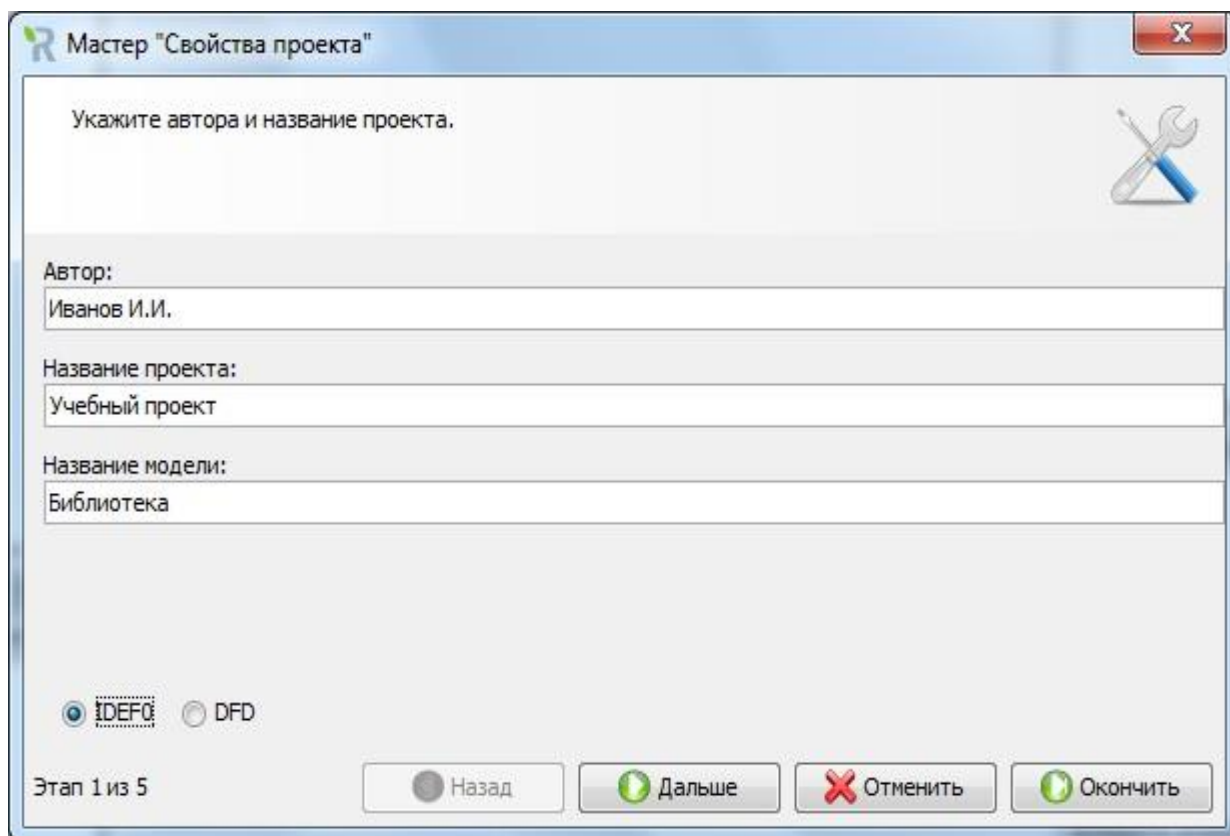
Мастер "Свойства проекта"

Укажите автора и название проекта.

Автор:

Иванов И.И.

Название проекта:

Учебный проект

Название модели:

Библиотека

IDEF0 DFD

Этап 1 из 5

Назад

Дальше

Отменить

Окончить